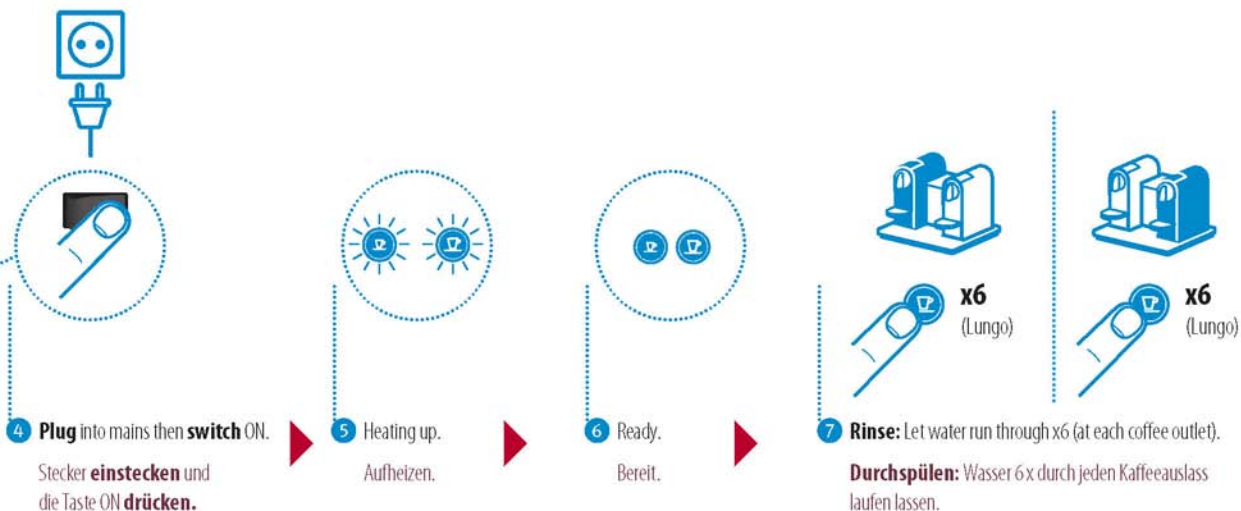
x6
(Lungo)

x6
(Lungo)

4 **Plug** into mains then **switch** ON.

Stecker **einstecken** und die Taste ON **drücken.**

5 Heating up.

Aufheizen.

6 Ready.

Bereit.

7 **Rinse:** Let water run through x6 (at each coffee outlet).

**Durchspülen:** Wasser 6 x durch jeden Kaffeeauslass laufen lassen.